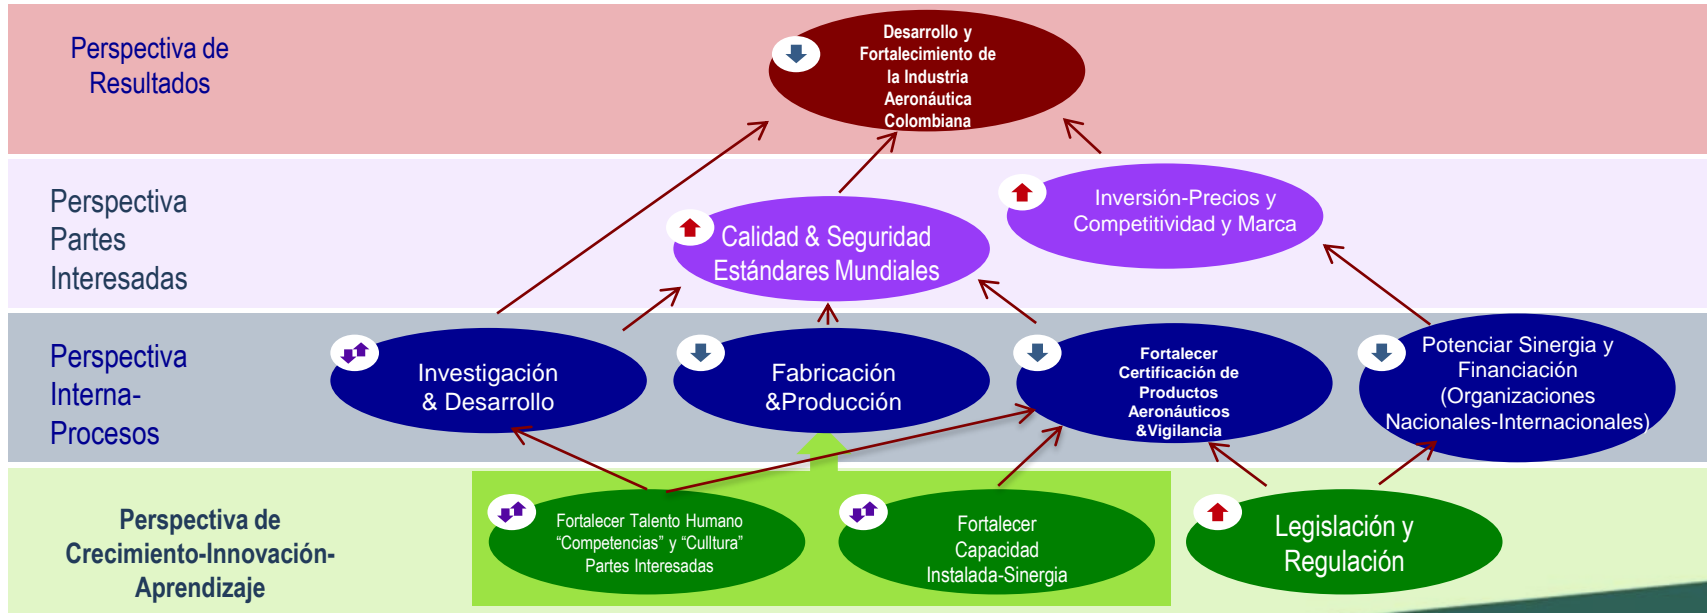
Perspectiva de Resultados

Desarrollo y Fortalecimiento de la Industria Aeronáutica Colombiana

Perspectiva Partes Interesadas

Calidad & Seguridad Estándares Mundiales

Inversión-Precios y Competitividad y Marca

Perspectiva Interna-Procesos

Investigación & Desarrollo

Fabricación &Producción

Fortalecer Certificación de Productos Aeronáuticos &Vigilancia

Potenciar Sinergia y Financiación (Organizaciones Nacionales-Internacionales)

Perspectiva de Crecimiento-Innovación-Aprendizaje

Fortalecer Talento Humano "Competencias" y "Cultura" Partes Interesadas

Fortalecer Capacidad Instalada-Sinergia

Legislación y Regulación